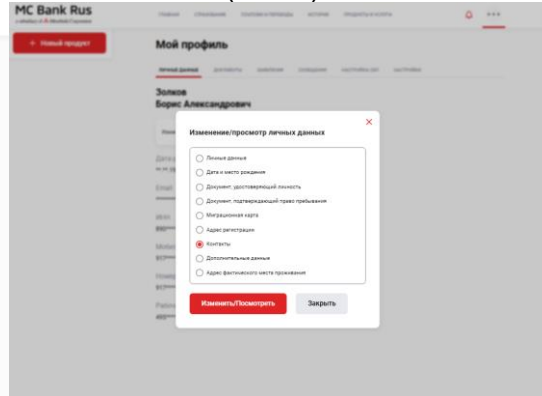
MC Bank Rus

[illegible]

+ Новый продукт

Мой профиль

Золков
Борис Александрович

Изменение/просмотр личных данных

Личные данные
Дата и место рождения
Документ, удостоверяющий личность
Документ, подтверждающий право пребывания
Миграционная карта
Адрес регистрации
Контакты
Дополнительные данные
Адрес фактического места проживания

Изменить/Посмотреть
Закрыть